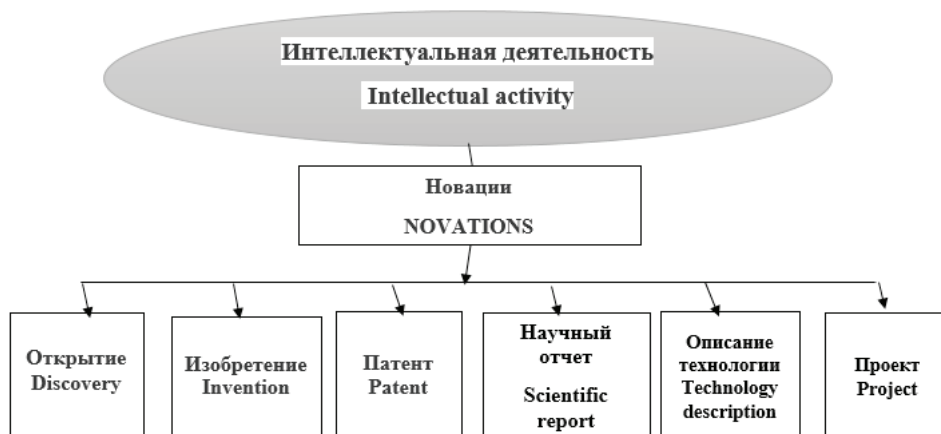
Интеллектуальная деятельность
Intellectual activity

Новации
NOVATIONS

Открытие
Discovery

Изобретение
Invention

Патент
Patent

Научный отчет
Scientific report

Описание технологии
Technology description

Проект
Project